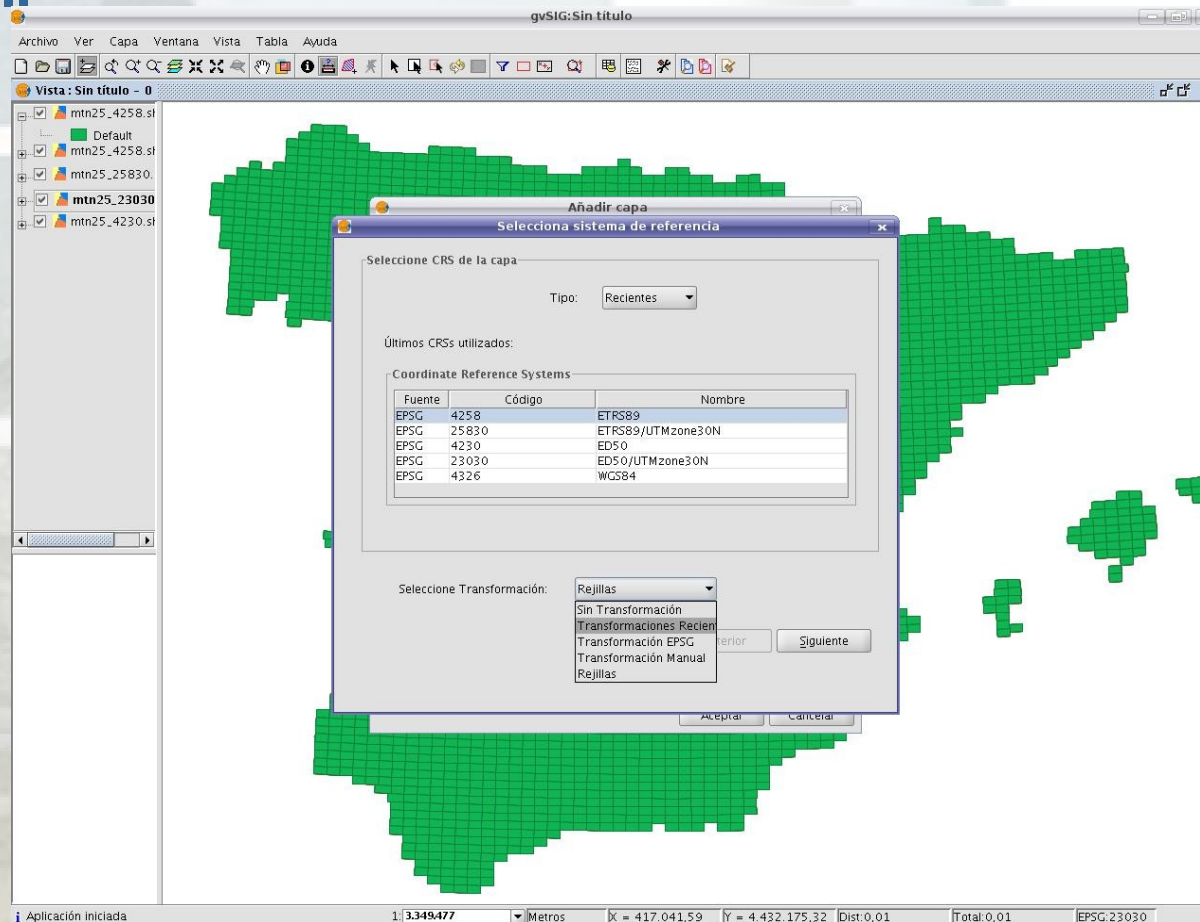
gvSIG:Sin título

Archivo Ver Capa Ventana Vista Tabla Ayuda

Vista : Sin título - 0

mtn25_4258.sl
Default
mtn25_4258.sl
mtn25_25830.
mtn25_23030
mtn25_4230.sl

Añadir capa

Selecciona sistema de referencia

Seleccione CRS de la capa

Tipo: Recientes

Últimos CRSs utilizados:

Coordinate Reference Systems

| Fuente | Código | Nombre |
|---|---|---|
| EPSG | 4258 | ETRS89 |
| EPSG | 25830 | ETRS89/UTMzone30N |
| EPSG | 4230 | ED50 |
| EPSG | 23030 | ED50/UTMzone30N |
| EPSG | 4326 | WGS84 |

Seleccione Transformación: Rejillas

Sin Transformación
Transformaciones Recient
Transformación EPSG
Transformación Manual
Rejillas

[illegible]terior Siguiente

Aceptar Cancelar

Aplicación iniciada 1: 3.349.477 Metros X = 417.041,59 Y = 4.432.175,32 Dist:0,01 Total:0,01 EPSG:23030